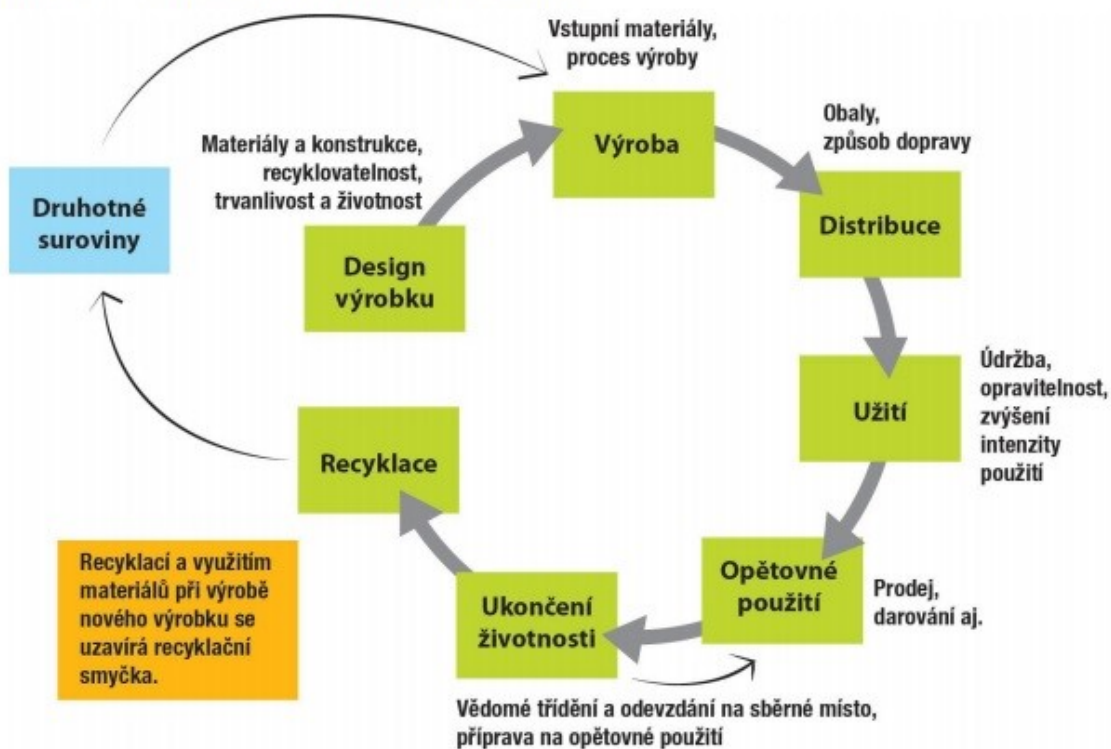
Vstupní materiály, proces výroby

Materiály a konstrukce, recyklovatelnost, trvanlivost a životnost

Výroba

Obaly, způsob dopravy

Druhotné suroviny

Distribuce

Design výrobku

Údržba, opravitelnost, zvýšení intenzity použití

Užití

Recyklace

Recyklací a využitím materiálů při výrobě nového výrobku se uzavírá recyklační smyčka.

Opětovné použití

Prodej, darování aj.

Ukončení životnosti

Vědomé třídění a odevzdání na sběrné místo, příprava na opětovné použití